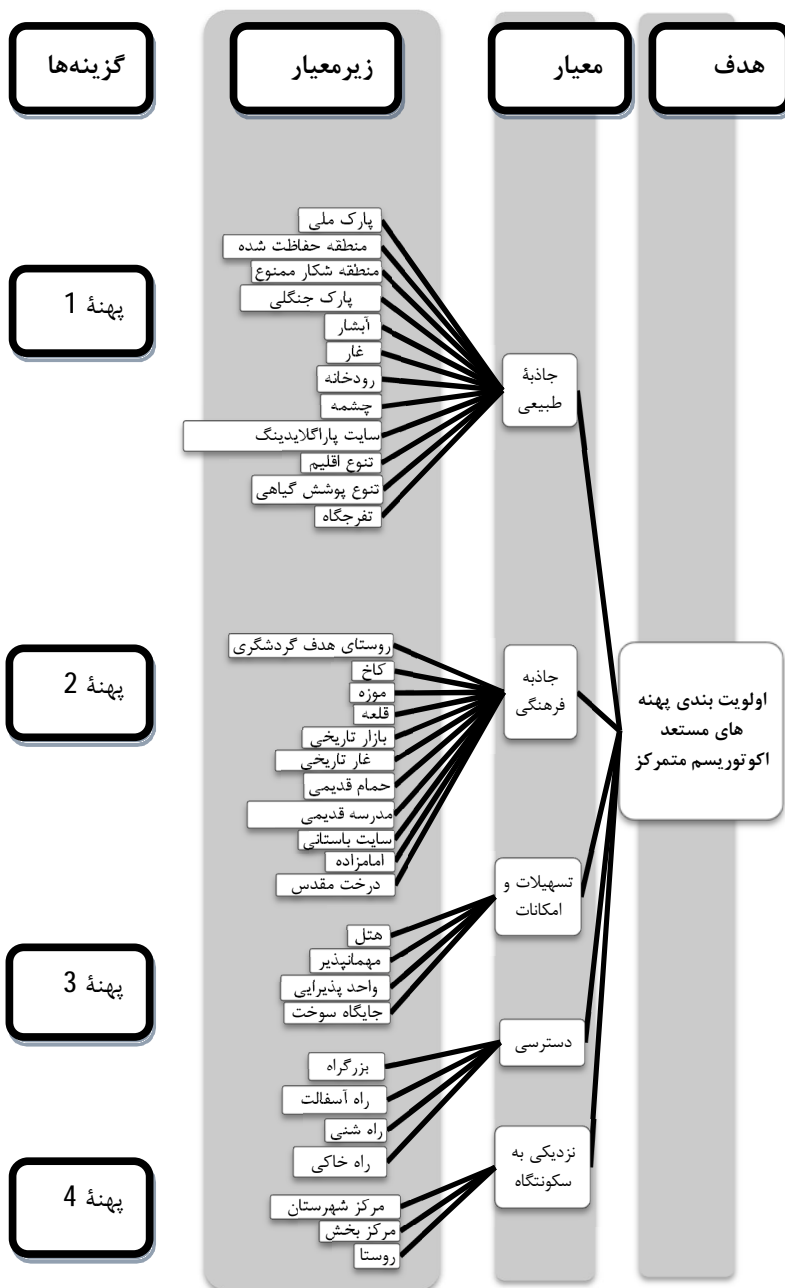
هدف

معیار

زیرمعیار

گزینه‌ها

اولویت بندی پهنه های مستعد اکوتوریسم متمرکز

جاذبهٔ طبیعی

پارک ملی
منطقه حفاظت شده
منطقه شکار ممنوع
پارک جنگلی
آبشار
غار
رودخانه
چشمه
سایت پاراگلایدینگ
تنوع اقلیم
تنوع پوشش گیاهی
تفرجگاه

جاذبه فرهنگی

روستای هدف گردشگری
کاخ
موزه
قلعه
بازار تاریخی
غار تاریخی
حمام قدیمی
مدرسه قدیمی
سایت باستانی
امامزاده
درخت مقدس

تسهیلات و امکانات

هتل
مهمانپذیر
واحد پذیرایی
جایگاه سوخت

دسترسی

بزرگراه
راه آسفالت
راه شنی
راه خاکی

نزدیکی به سکونتگاه

مرکز شهرستان
مرکز بخش
روستا

پهنهٔ 1

پهنهٔ 2

پهنهٔ 3

پهنهٔ 4